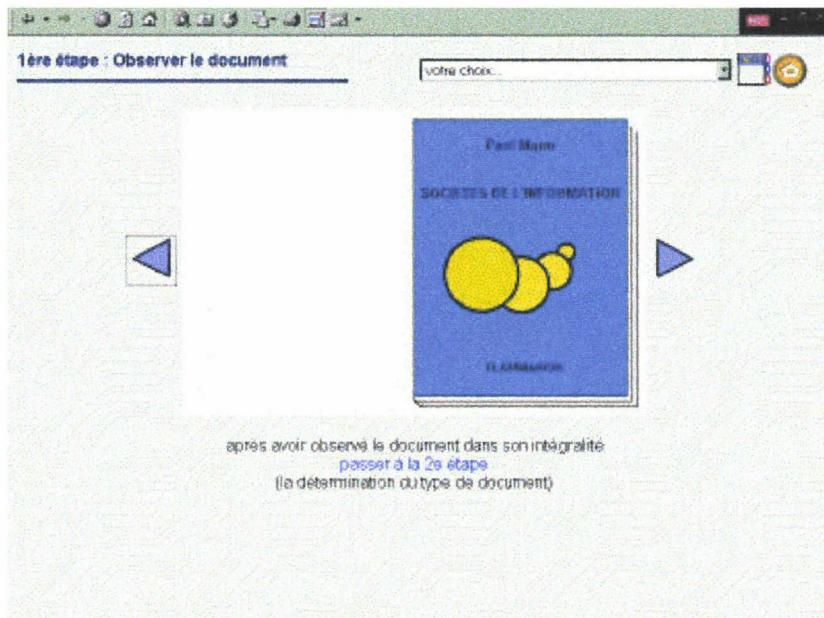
1ère étape : Observer le document

votre choix...

Paul Mairo

SOCIETES DE L'INFORMATION

FLAMMARION

apres avoir observé le document dans son intégralité
passer à la 2e étape
(la détermination du type de document)